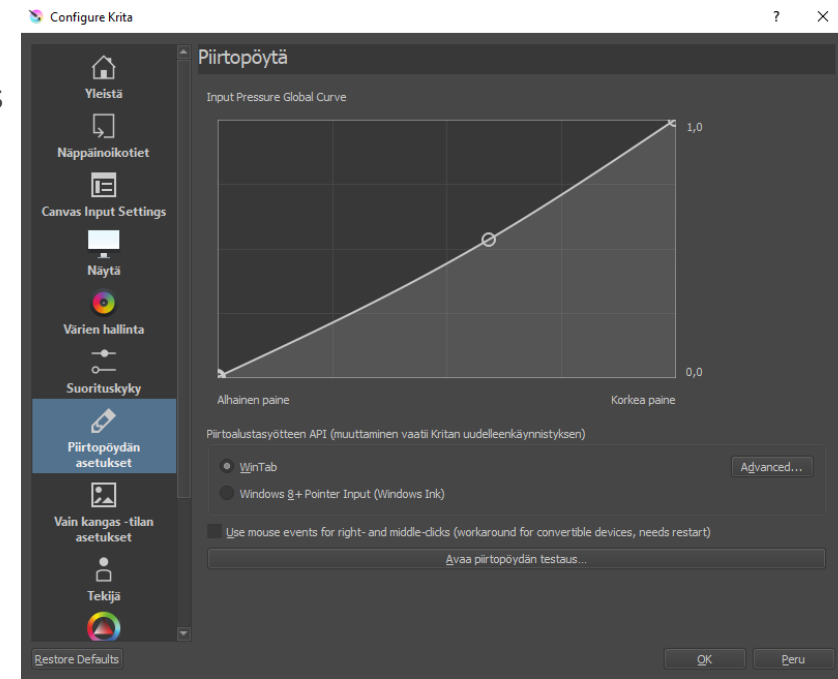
Configure Krita

?

Yleistä

Näppäinoikotiet

Canvas Input Settings

Näytä

Värien hallinta

Suorituskyky

Piirtopöydän asetukset

Vain kangas -tilan asetukset

Tekijä

Restore Defaults

Piirtopöytä

Input Pressure Global Curve

1,0

0,0

Alhainen paine

Korkea paine

Piirtoalustasyötteen API (muuttaminen vaatii Kritan uudelleenkäynnistyksen)

WinTab

Advanced...

Windows 8+ Pointer Input (Windows Ink)

Use mouse events for right- and middle-clicks (workaround for convertible devices, needs restart)

Avaa piirtopöydän testaus...

OK

Peru